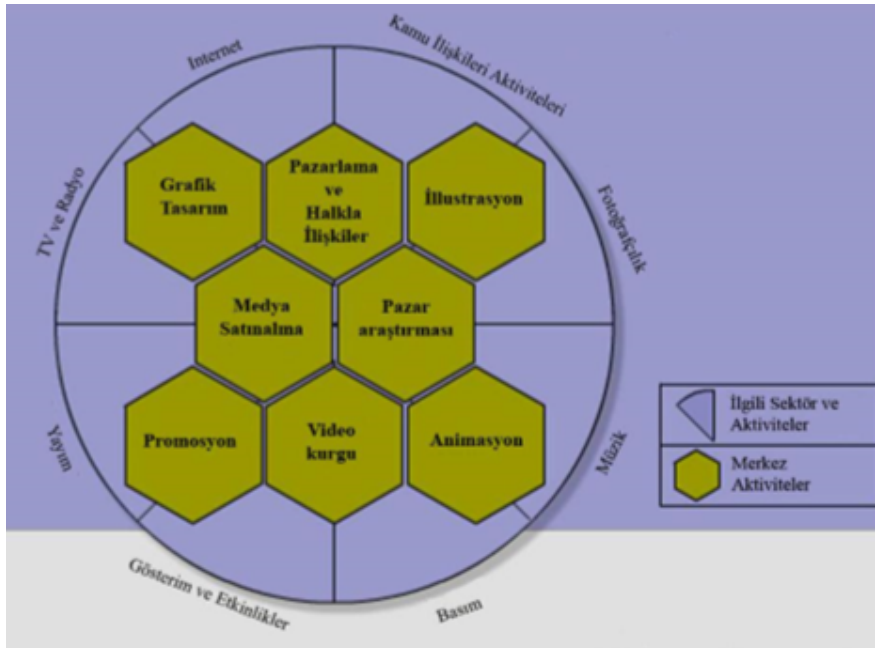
Internet

Kamu İlişkileri Aktiviteleri

TV ve Radyo

Fotoğrafçılık

Grafik Tasarım

Pazarlama ve Halkla İlişkiler

İllustrasyon

Medya Satınalma

Pazar araştırması

Promosyon

Video kurgu

Animasyon

Yayım

Müzik

Gösterim ve Etkinlikler

Basım

İlgili Sektör ve Aktiviteler

Merkez Aktiviteler